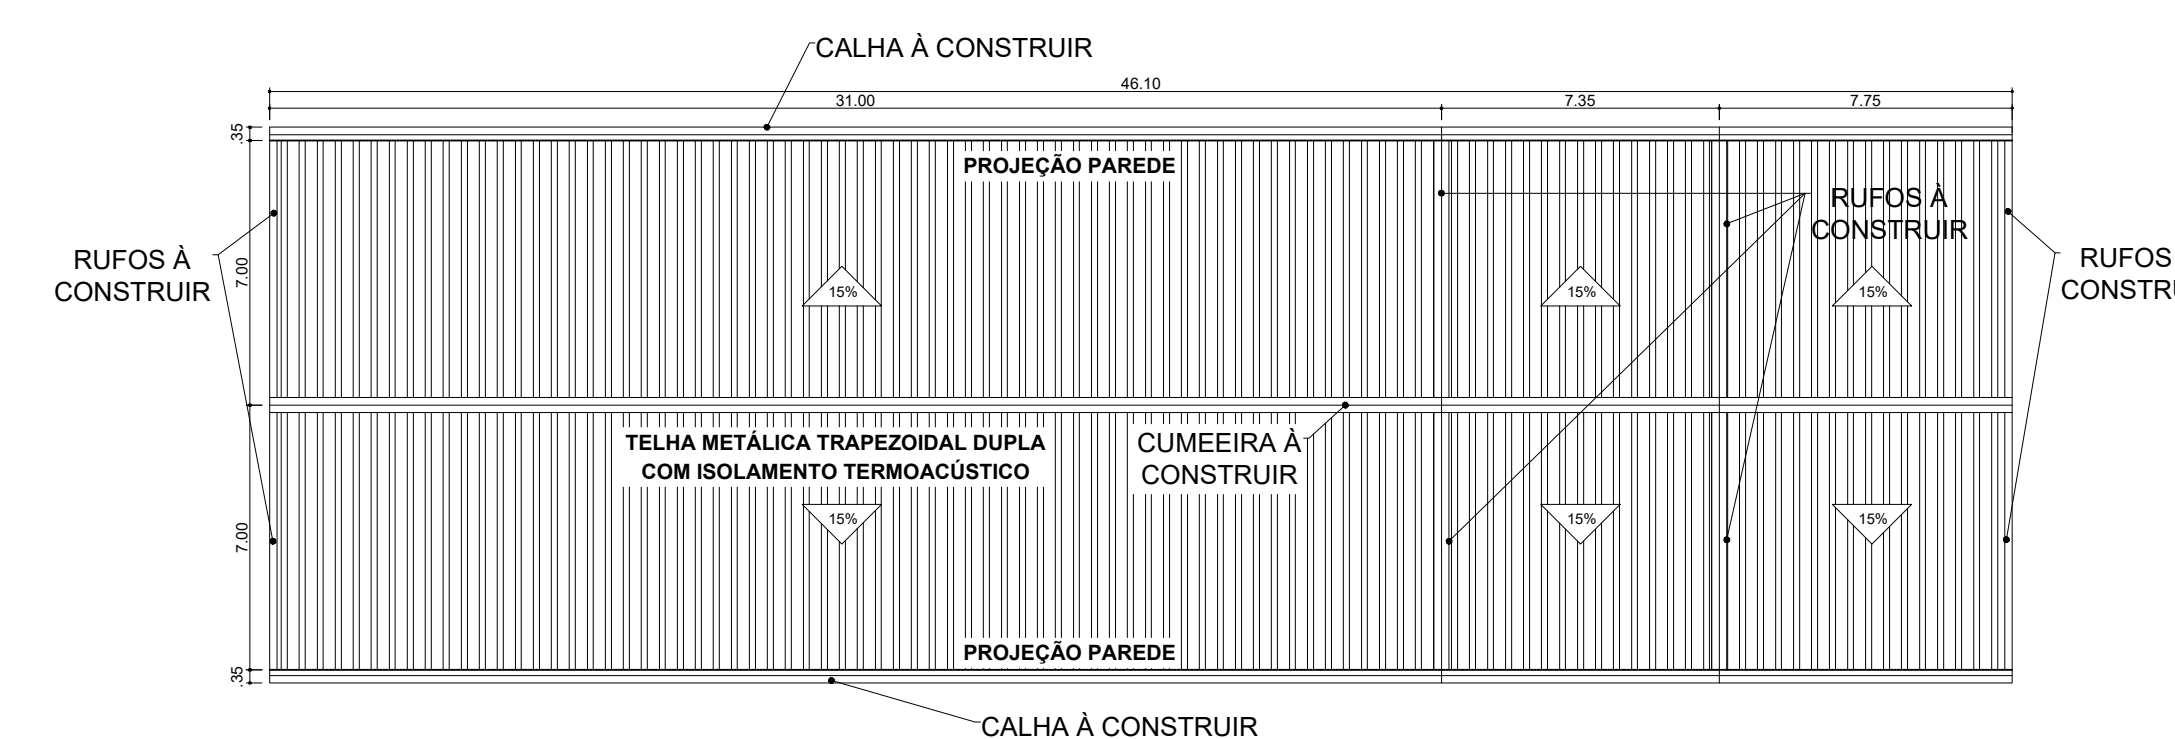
CALHA À CONSTRUIR

46.10

31.00

7.35

7.75

.35

PROJEÇÃO PAREDE

RUFOS À CONSTRUIR

RUFOS À CONSTRUIR

RUFOS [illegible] CONSTRU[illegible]

7.00

15%

15%

15%

TELHA METÁLICA TRAPEZOIDAL DUPLA COM ISOLAMENTO TERMOACÚSTICO

CUMEEIRA À CONSTRUIR

7.00

15%

15%

15%

PROJEÇÃO PAREDE

.35

CALHA À CONSTRUIR